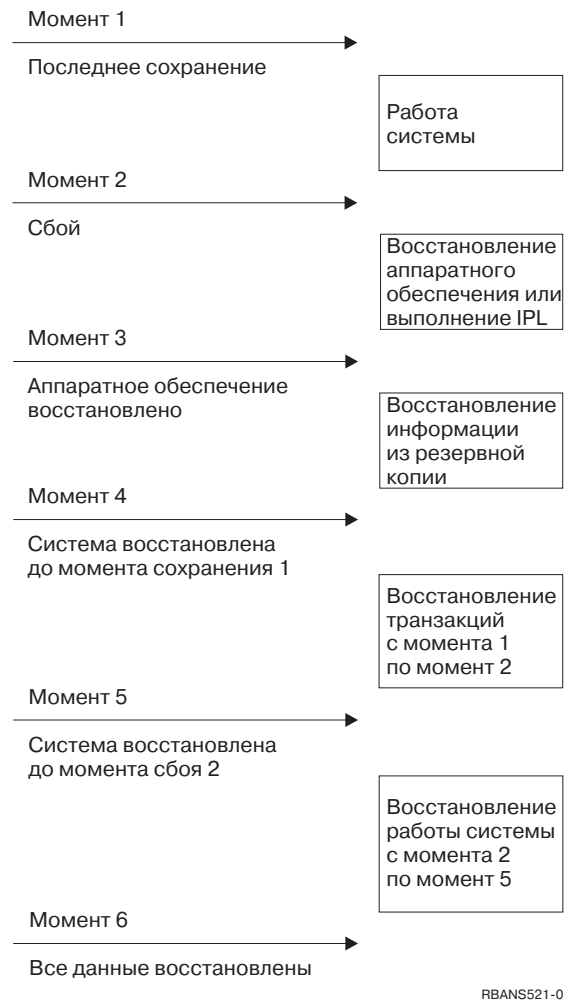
Момент 1

Последнее сохранение

Работа системы

Момент 2

Сбой

Восстановление аппаратного обеспечения или выполнение IPL

Момент 3

Аппаратное обеспечение восстановлено

Восстановление информации из резервной копии

Момент 4

Система восстановлена до момента сохранения 1

Восстановление транзакций с момента 1 по момент 2

Момент 5

Система восстановлена до момента сбоя 2

Восстановление работы системы с момента 2 по момент 5

Момент 6

Все данные восстановлены

RBANS521-0